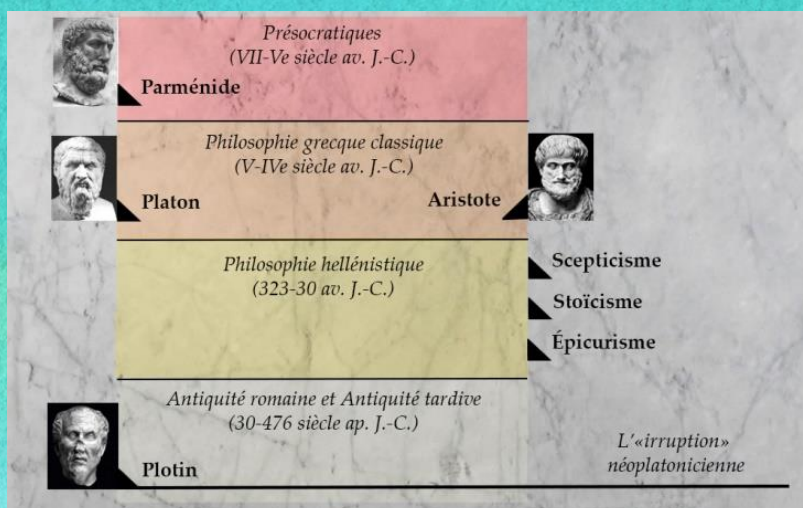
Présocratiques
(VII-Ve siècle av. J.-C.)

Parménide

Philosophie grecque classique
(V-IVe siècle av. J.-C.)

Platon

Aristote

Philosophie hellénistique
(323-30 av. J.-C.)

Scepticisme

Stoïcisme

Épicurisme

Antiquité romaine et Antiquité tardive
(30-476 siècle ap. J.-C.)

Plotin

L'«irruption» néoplatonicienne